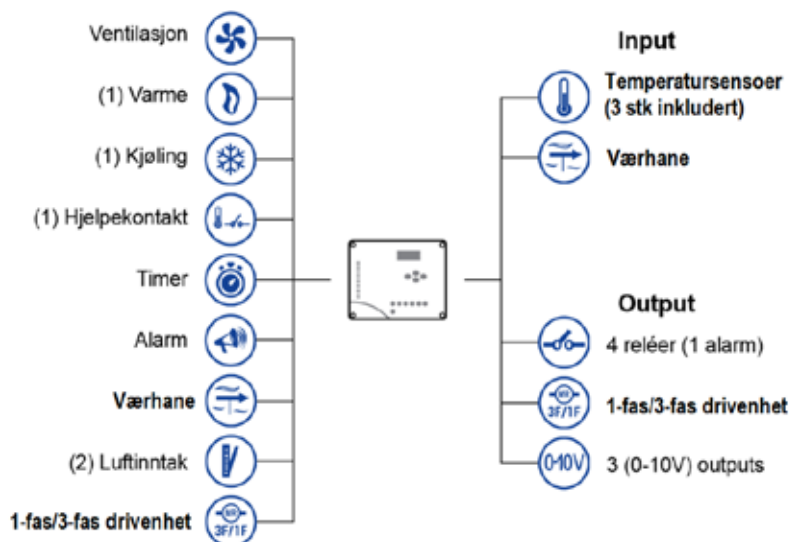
Ventilasjon

(1) Varme

(1) Kjøling

(1) Hjelpekontakt

Timer

Alarm

Værhane

(2) Luftinntak

1-fas/3-fas drivenhet

3F/1F

Input

Temperatursensoer (3 stk inkludert)

Værhane

Output

4 reléer (1 alarm)

3F/1F

1-fas/3-fas drivenhet

0-10V

3 (0-10V) outputs